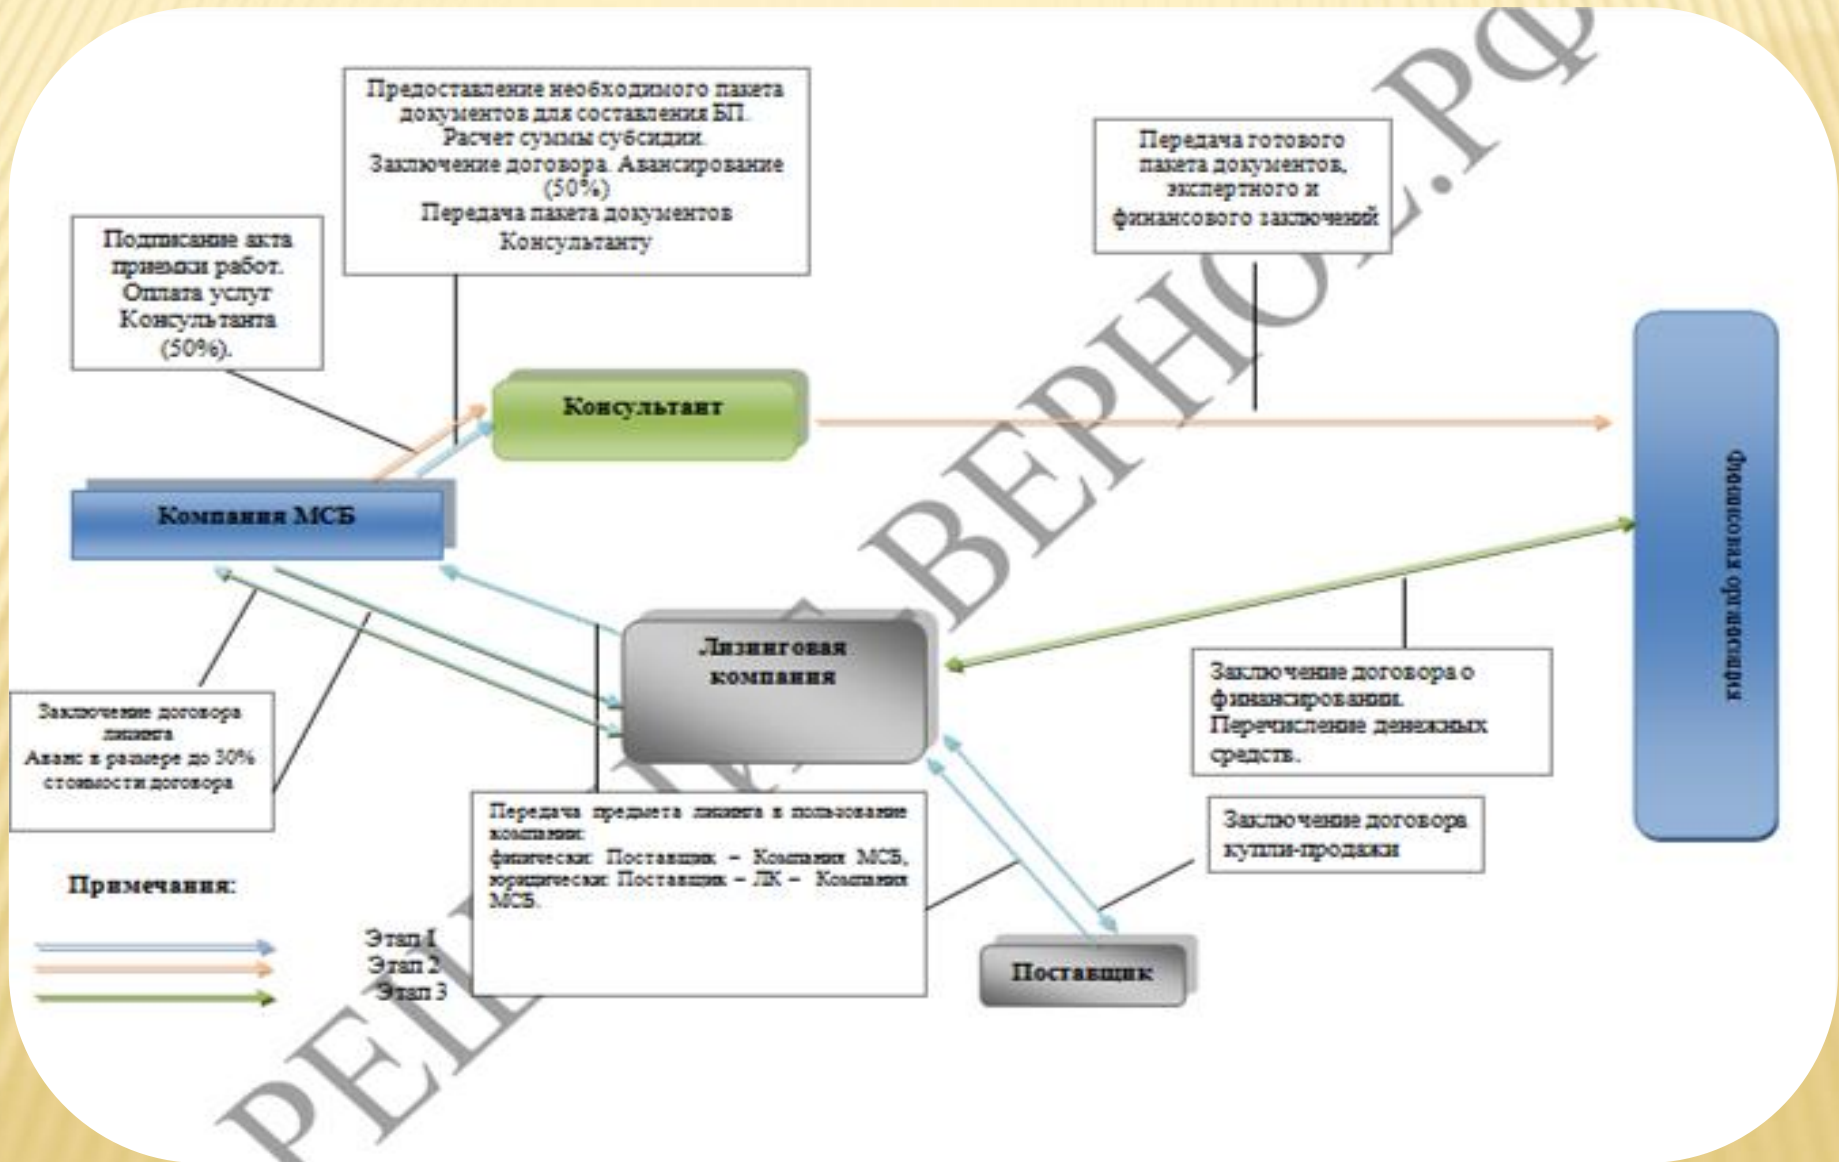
Предоставление необходимого пакета документов для составления БП. Расчет суммы субсидии. Заключение договора. Авансирование (50%) Передача пакета документов Консультанту

Передача готового пакета документов, экспертного и финансового заключений

Подписание акта приемки работ. Оплата услуг Консультанта (50%).

Консультант

Компания МСБ

Фонд поддержки

Лизинговая компания

Заключение договора о финансировании. Перечисление денежных средств.

Заключение договора лизинга Аванс в размере до 30% стоимости договора

Передача предмета лизинга в пользование компании: физически: Поставщик – Компания МСБ, юридически: Поставщик – ЛК – Компания МСБ.

Заключение договора купли-продажи

Примечания:

Этап 1
Этап 2
Этап 3

Поставщик

РЕШУВЕРНО.РФ